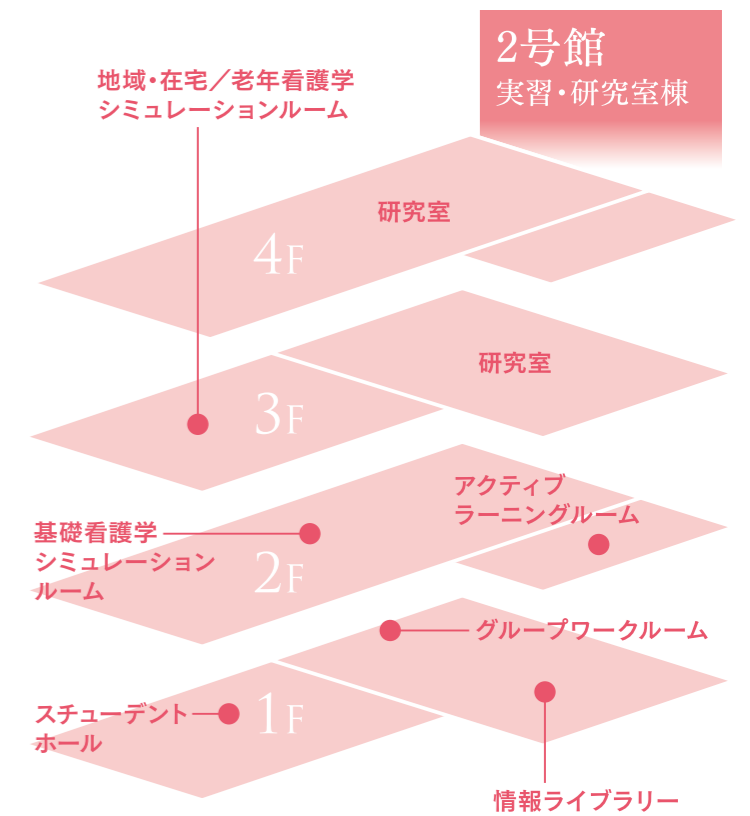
2号館
実習・研究室棟

地域・在宅／老年看護学
シミュレーションルーム

研究室

4F

研究室

3F

アクティブ
ラーニングルーム

基礎看護学
シミュレーション
ルーム

2F

グループワークルーム

スチューデント
ホール

1F

情報ライブラリー